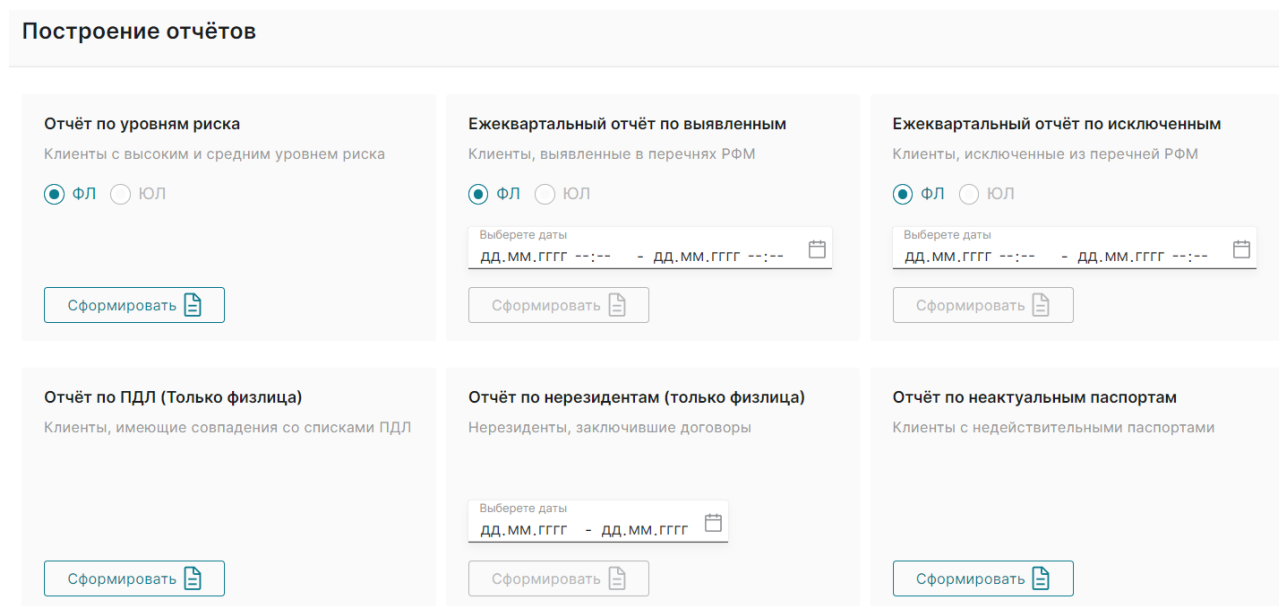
Построение отчётов

Отчёт по уровням риска

Клиенты с высоким и средним уровнем риска

ФЛ ЮЛ

Сформировать

Ежеквартальный отчёт по выявленным

Клиенты, выявленные в перечнях РФМ

ФЛ ЮЛ

Выберете даты

дд.мм.гггг --:-- - дд.мм.гггг --:--

Сформировать

Ежеквартальный отчёт по исключенным

Клиенты, исключенные из перечней РФМ

ФЛ ЮЛ

Выберете даты

дд.мм.гггг --:-- - дд.мм.гггг --:--

Сформировать

Отчёт по ПДЛ (Только физлица)

Клиенты, имеющие совпадения со списками ПДЛ

Сформировать

Отчёт по нерезидентам (только физлица)

Нерезиденты, заключившие договоры

Выберете даты

дд.мм.гггг - дд.мм.гггг

Сформировать

Отчёт по неактуальным паспортам

Клиенты с недействительными паспортами

Сформировать